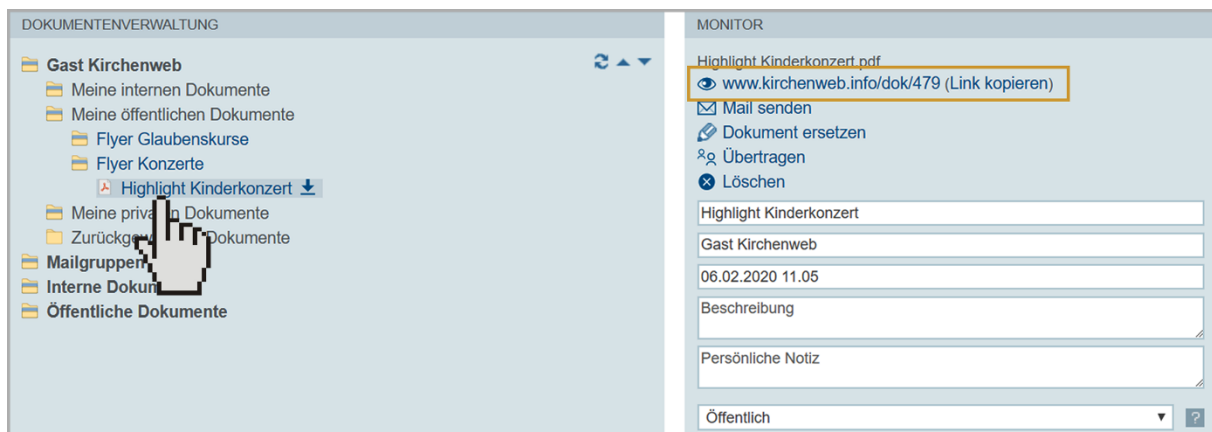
DOKUMENTENVERWALTUNG

Gast Kirchenweb
Meine internen Dokumente
Meine öffentlichen Dokumente
Flyer Glaubenskurse
Flyer Konzerte
Highlight Kinderkonzert
Meine priva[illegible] Dokumente
Zurückge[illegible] Dokumente
Mailgruppen
Interne Dokum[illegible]
Öffentliche Dokumente

MONITOR

Highlight Kinderkonzert.pdf
www.kirchenweb.info/dok/479 (Link kopieren)
Mail senden
Dokument ersetzen
Übertragen
Löschen
Highlight Kinderkonzert
Gast Kirchenweb
06.02.2020 11.05
Beschreibung
Persönliche Notiz
Öffentlich
?